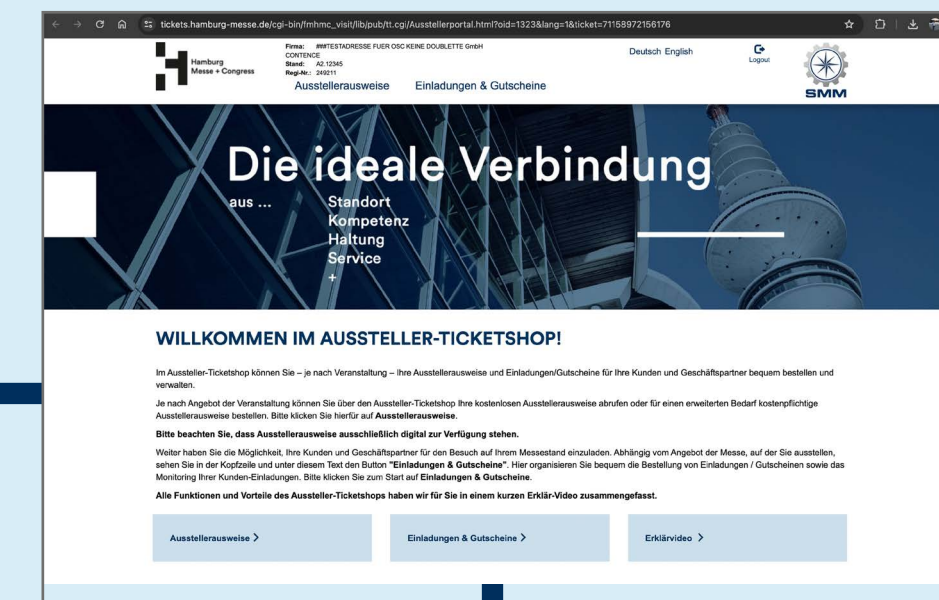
tickets.hamburg-messe.de/cgi-bin/fmhmc_visit/lib/pub/tt.cgi/Ausstellerportal.html?oid=1323&lang=1&ticket=71158972156176

Hamburg Messe + Congress

Firma: ###TESTADRESSE FUER OSC KEINE DOUBLETTE GmbH CONTENCE
Stand: A2.12345
Regi-Nr.: 249211

Ausstellerausweise Einladungen & Gutscheine

Deutsch English

Logout

SMM

Die ideale Verbindung

aus ... Standort Kompetenz Haltung Service +

WILLKOMMEN IM AUSSTELLER-TICKETSHOP!

Im Aussteller-Ticketshop können Sie – je nach Veranstaltung – Ihre Ausstellerausweise und Einladungen/Gutscheine für Ihre Kunden und Geschäftspartner bequem bestellen und verwalten.

Je nach Angebot der Veranstaltung können Sie über den Aussteller-Ticketshop Ihre kostenlosen Ausstellerausweise abrufen oder für einen erweiterten Bedarf kostenpflichtige Ausstellerausweise bestellen. Bitte klicken Sie hierfür auf Ausstellerausweise.

Bitte beachten Sie, dass Ausstellerausweise ausschließlich digital zur Verfügung stehen.

Weiter haben Sie die Möglichkeit, Ihre Kunden und Geschäftspartner für den Besuch auf Ihrem Messestand einzuladen. Abhängig vom Angebot der Messe, auf der Sie ausstellen, sehen Sie in der Kopfzeile und unter diesem Text den Button "Einladungen & Gutscheine". Hier organisieren Sie bequem die Bestellung von Einladungen / Gutscheinen sowie das Monitoring Ihrer Kunden-Einladungen. Bitte klicken Sie zum Start auf Einladungen & Gutscheine.

Alle Funktionen und Vorteile des Aussteller-Ticketshops haben wir für Sie in einem kurzen Erklär-Video zusammengefasst.

Ausstellerausweise >

Einladungen & Gutscheine >

Erklärvideo >